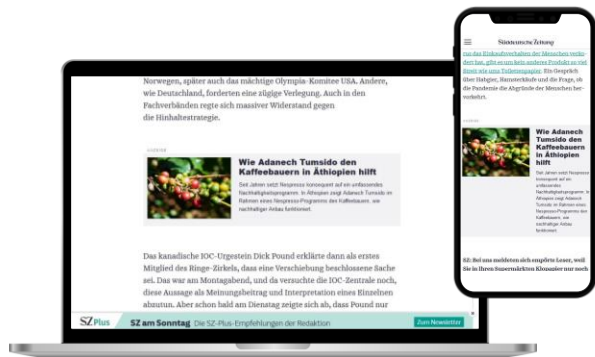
Norwegen, später auch das mächtige Olympia-Komitee USA. Andere, wie Deutschland, forderten eine zügige Verlegung. Auch in den Fachverbänden regte sich massiver Widerstand gegen die Hinhaltestrategie.

ANZEIGE

Wie Adanech Tumsido den Kaffeebauern in Äthiopien hilft

Seit Jahren setzt Nespresso konsequent auf ein umfassendes Nachhaltigkeitsprogramm. In Äthiopien zeigt Adanech Tumsido im Rahmen eines Nespresso-Programms des Kaffeeanbaus, wie nachhaltiger Anbau funktioniert.

Das kanadische IOC-Urgestein Dick Pound erklärte dann als erstes Mitglied des Ringe-Zirkels, dass eine Verschiebung beschlossene Sache sei. Das war am Montagabend, und da versuchte die IOC-Zentrale noch, diese Aussage als Meinungsbeitrag und Interpretation eines Einzelnen abzutun. Aber schon bald am Dienstag zeigte sich ab, dass Pound nur

SZ Plus SZ am Sonntag Die SZ-Plus-Empfehlungen der Redaktion Zum Newsletter

Süddeutsche Zeitung

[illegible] des Einkaufsverhaltens der Menschen verändert hat, gibt es um kein anderes Produkt so viel Streit wie um Toilettenpapier. Ein Gespräch über Hafer, Hamsterkäufe und die Frage, ob die Pandemie die Abgründe der Menschen hervorkehrt.

ANZEIGE

Wie Adanech Tumsido den Kaffeebauern in Äthiopien hilft

Seit Jahren setzt Nespresso konsequent auf ein umfassendes Nachhaltigkeitsprogramm. In Äthiopien zeigt Adanech Tumsido im Rahmen eines Nespresso-Programms des Kaffeeanbaus, wie nachhaltiger Anbau funktioniert.

SZ: Bei uns meldeten sich empörte Leser, weil Sie in Ihren Supermärkten Klopapier nur noch